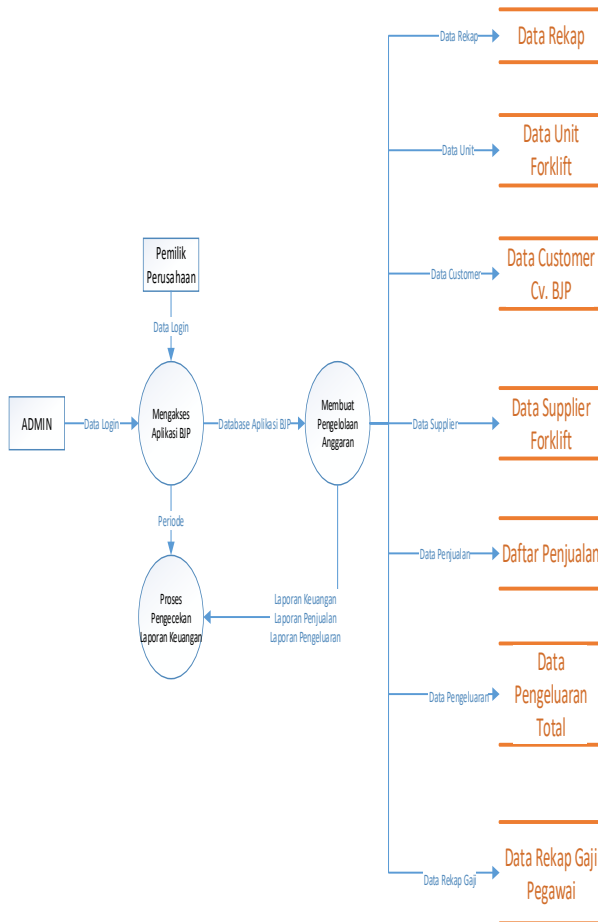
Data Rekap
Data Rekap
Data Unit
Data Unit Forklift
Data Customer
Data Customer Cv. BJP
Pemilik Perusahaan
Data Login
ADMIN
Data Login
Mengakses Aplikasi BJP
Database Aplikasi BJP
Membuat Pengelolaan Anggaran
Data Supplier
Data Supplier Forklift
Periode
Data Penjualan
Daftar Penjualan
Proses Pengecekan Laporan Keuangan
Laporan Keuangan
Laporan Penjualan
Laporan Pengeluaran
Data Pengeluaran
Data Pengeluaran Total
Data Rekap Gaji
Data Rekap Gaji Pegawai